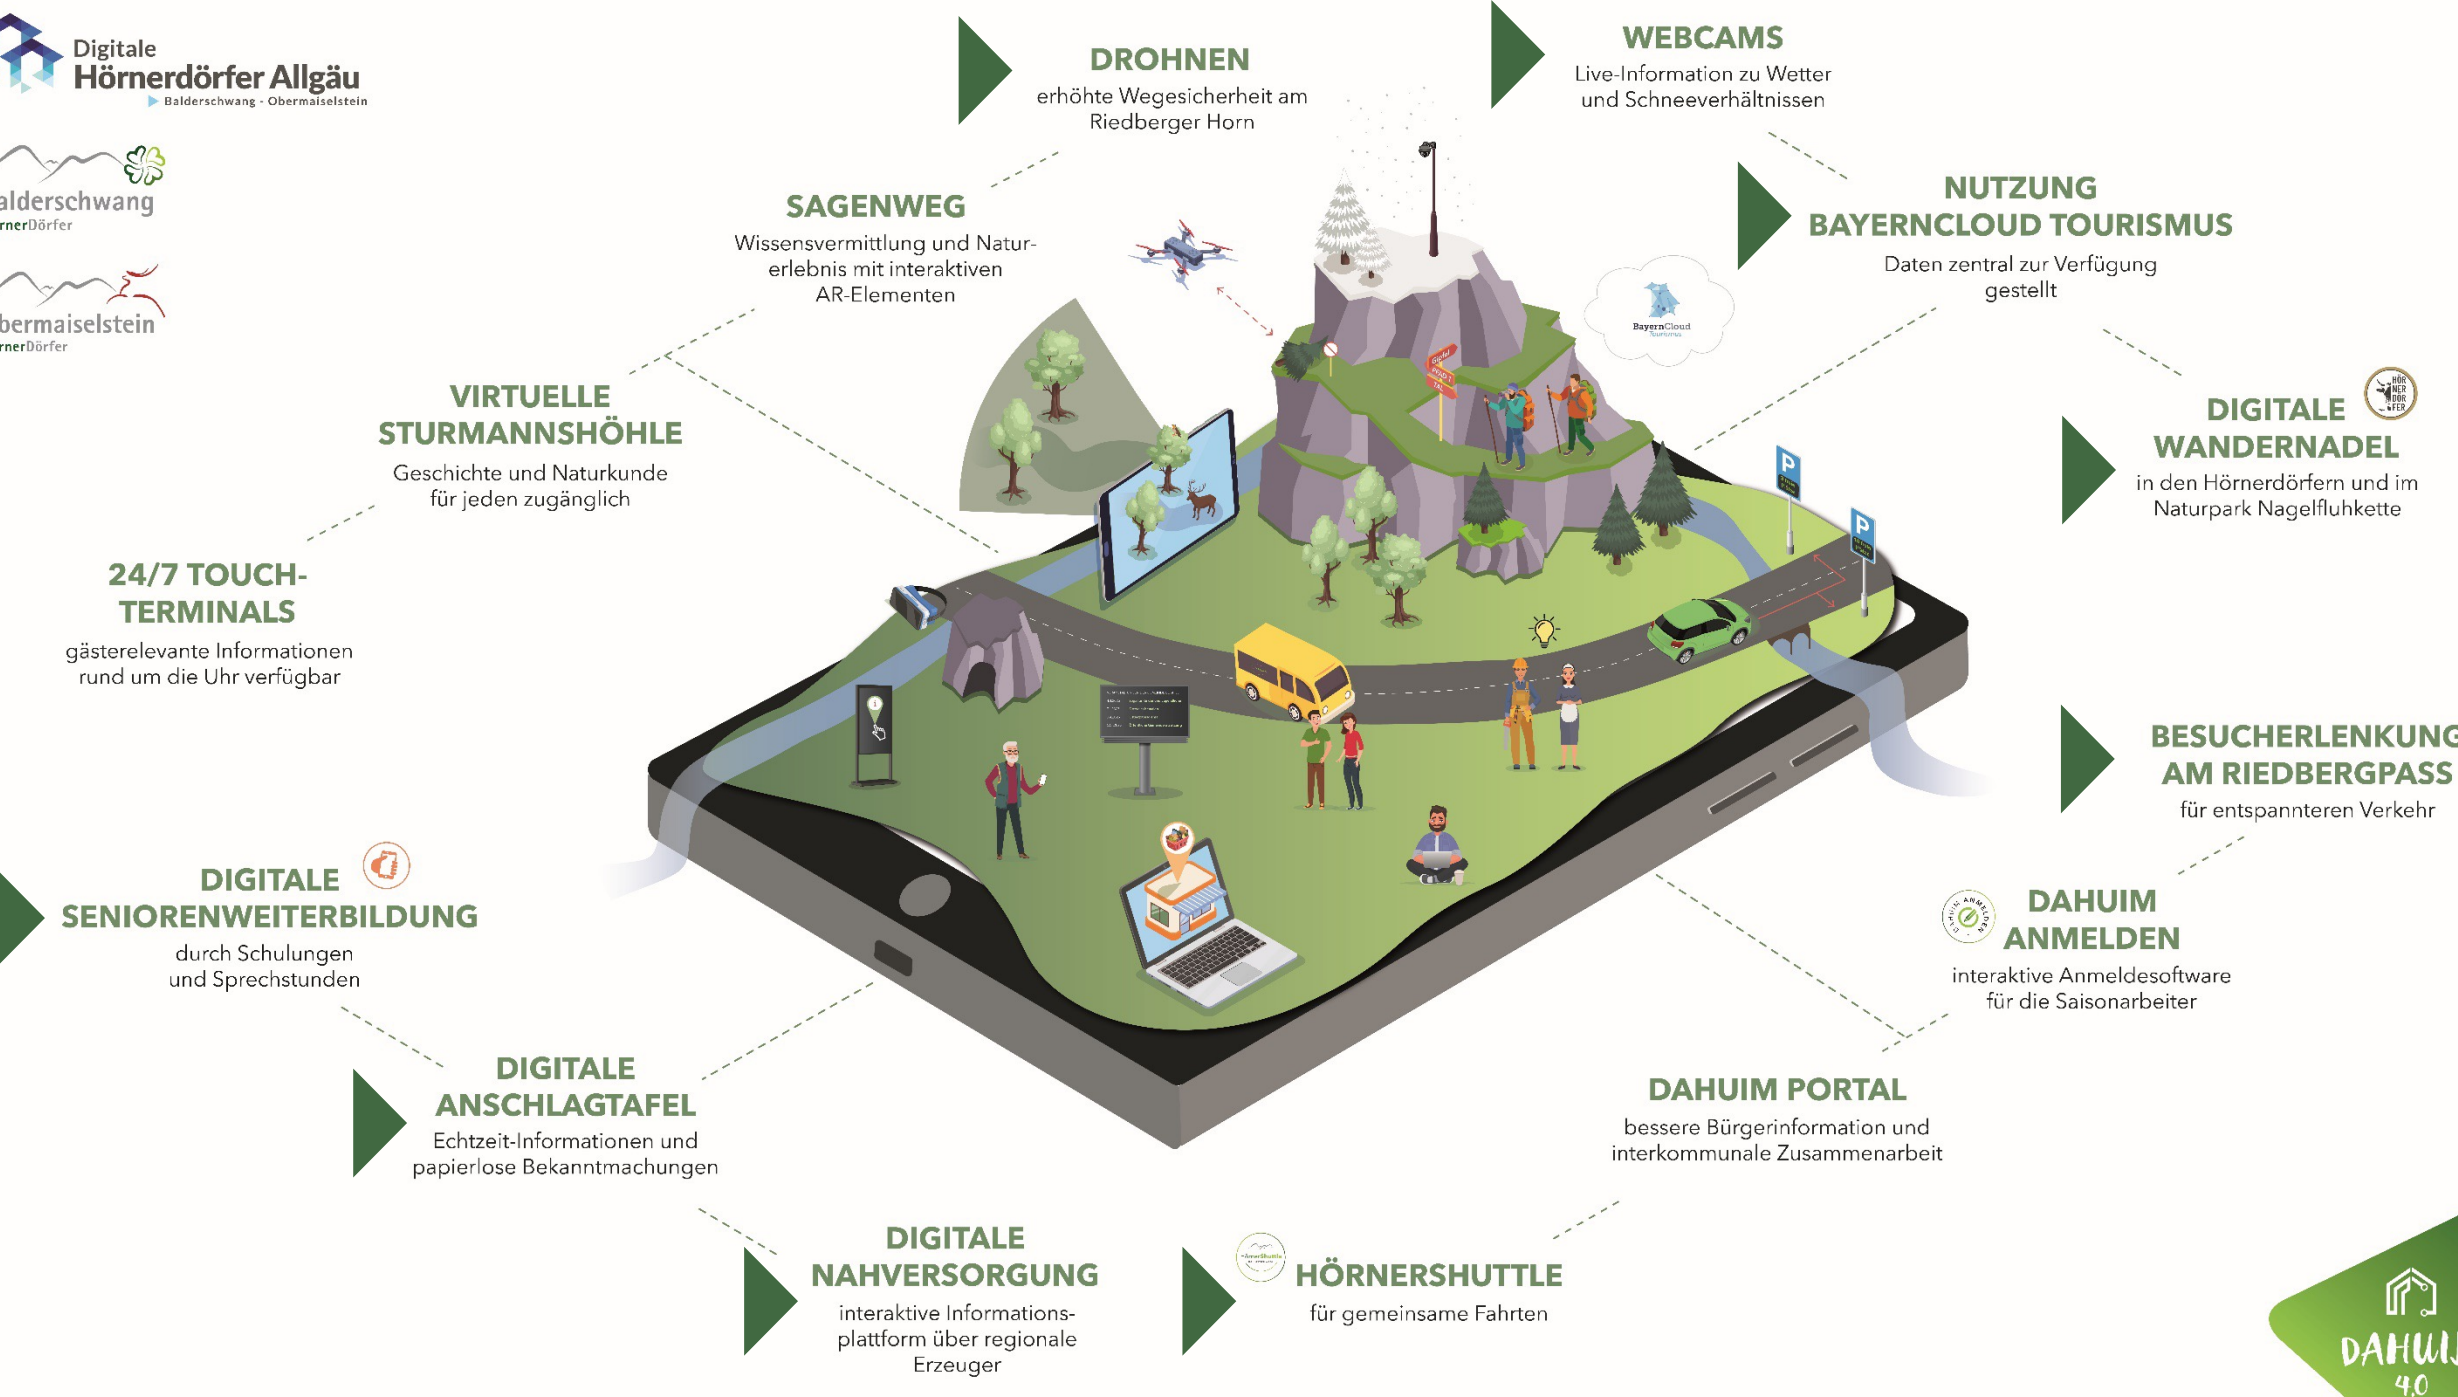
Digitale
Hörnerdörfer Allgäu
Balderschwang · Obermaiselstein

alderschwang
rnerDörfer

bermaiselstein
rnerDörfer

DROHNEN
erhöhte Wegesicherheit am Riedberger Horn

WEBCAMS
Live-Information zu Wetter und Schneeverhältnissen

NUTZUNG BAYERNCLOUD TOURISMUS
Daten zentral zur Verfügung gestellt

SAGENWEG
Wissensvermittlung und Naturerlebnis mit interaktiven AR-Elementen

BayernCloud

VIRTUELLE STURMANNSHÖHLE
Geschichte und Naturkunde für jeden zugänglich

DIGITALE WANDERNADEL
in den Hörnerdörfern und im Naturpark Nagelfluhkette

24/7 TOUCH-TERMINALS
gästerelevante Informationen rund um die Uhr verfügbar

BESUCHERLENKUNG AM RIEDBERGPASS
für entspannteren Verkehr

DIGITALE SENIORENWEITERBILDUNG
durch Schulungen und Sprechstunden

DAHUIM ANMELDEN
interaktive Anmeldesoftware für die Saisonarbeiter

DIGITALE ANSCHLAGTAFEL
Echtzeit-Informationen und papierlose Bekanntmachungen

DAHUIM PORTAL
bessere Bürgerinformation und interkommunale Zusammenarbeit

DIGITALE NAHVERSORGUNG
interaktive Informationsplattform über regionale Erzeuger

HÖRNERSHUTTLE
für gemeinsame Fahrten

DAHUI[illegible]
4.0